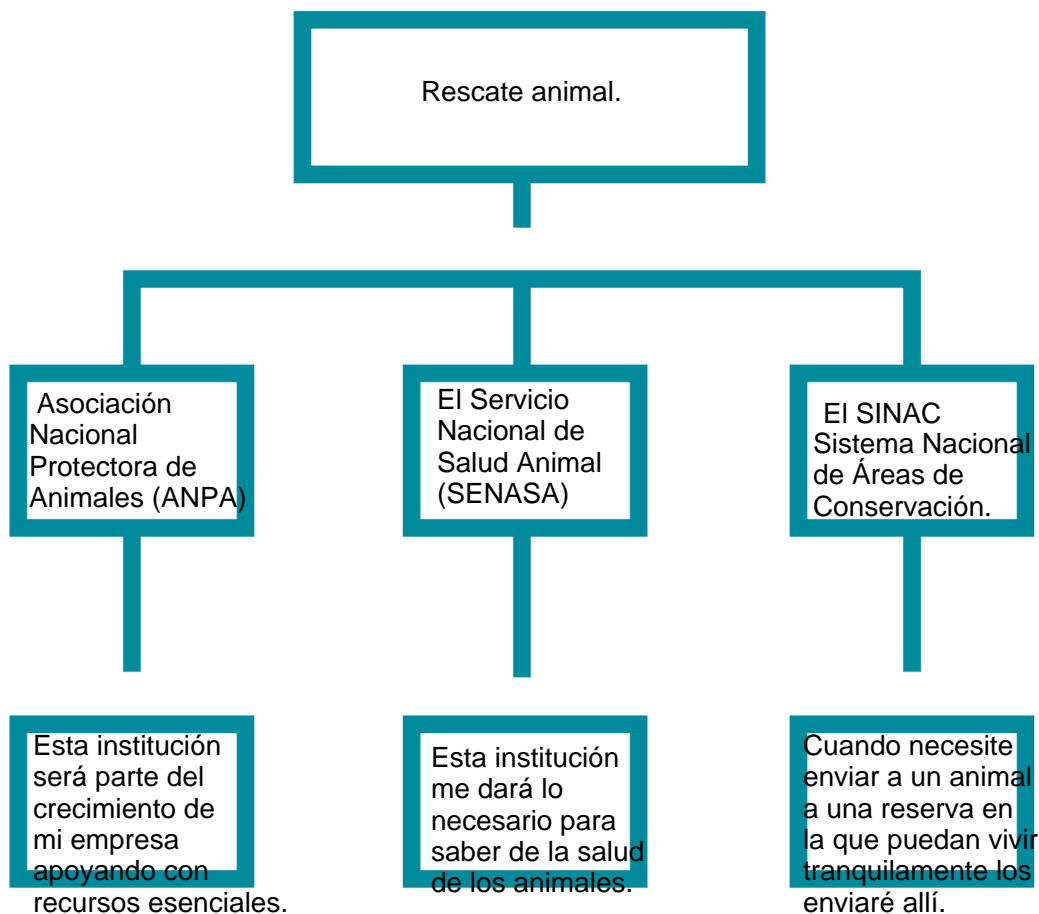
Rescate animal.

Asociación Nacional Protectora de Animales (ANPA)

El Servicio Nacional de Salud Animal (SENASA)

El SINAC Sistema Nacional de Áreas de Conservación.

Esta institución será parte del crecimiento de mi empresa apoyando con recursos esenciales.

Esta institución me dará lo necesario para saber de la salud de los animales.

Cuando necesite enviar a un animal a una reserva en la que puedan vivir tranquilamente los enviaré allí.